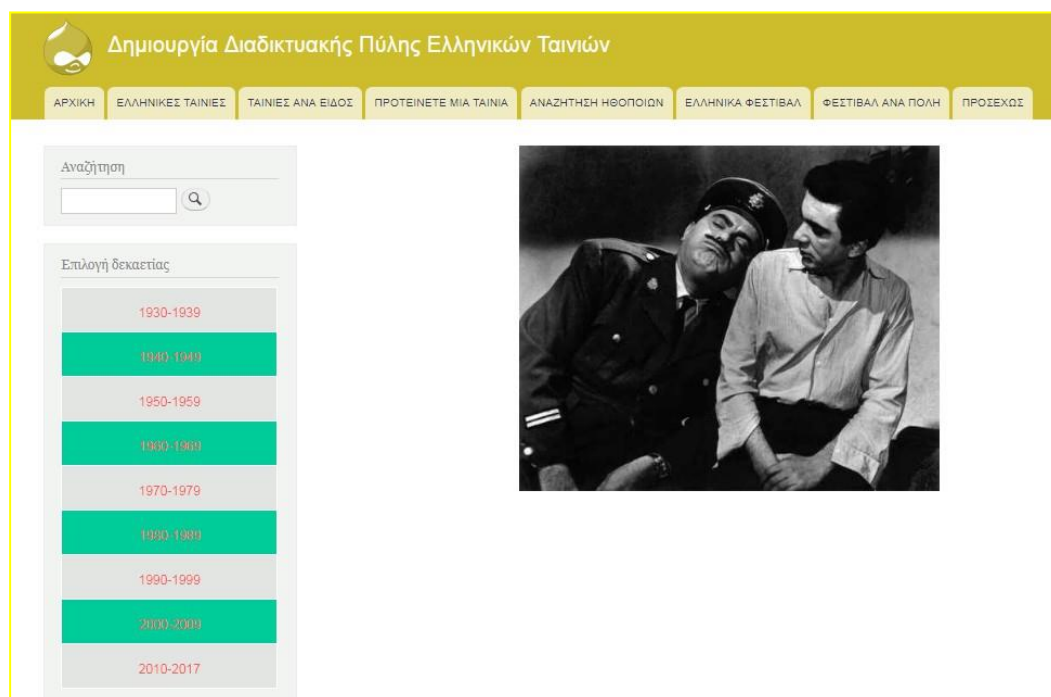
Δημιουργία Διαδικτυακής Πύλης Ελληνικών Ταινιών

ΑΡΧΙΚΗ | ΕΛΛΗΝΙΚΕΣ ΤΑΙΝΙΕΣ | ΤΑΙΝΙΕΣ ΑΝΑ ΕΙΔΟΣ | ΠΡΟΤΕΙΝΕΤΕ ΜΙΑ ΤΑΙΝΙΑ | ΑΝΑΖΗΤΗΣΗ ΗΘΟΠΟΙΩΝ | ΕΛΛΗΝΙΚΑ ΦΕΣΤΙΒΑΛ | ΦΕΣΤΙΒΑΛ ΑΝΑ ΠΟΛΗ | ΠΡΟΣΕΧΩΣ

Αναζήτηση

Επιλογή δεκαετίας

1930-1939
1940-1949
1950-1959
1960-1969
1970-1979
1980-1989
1990-1999
2000-2009
2010-2017